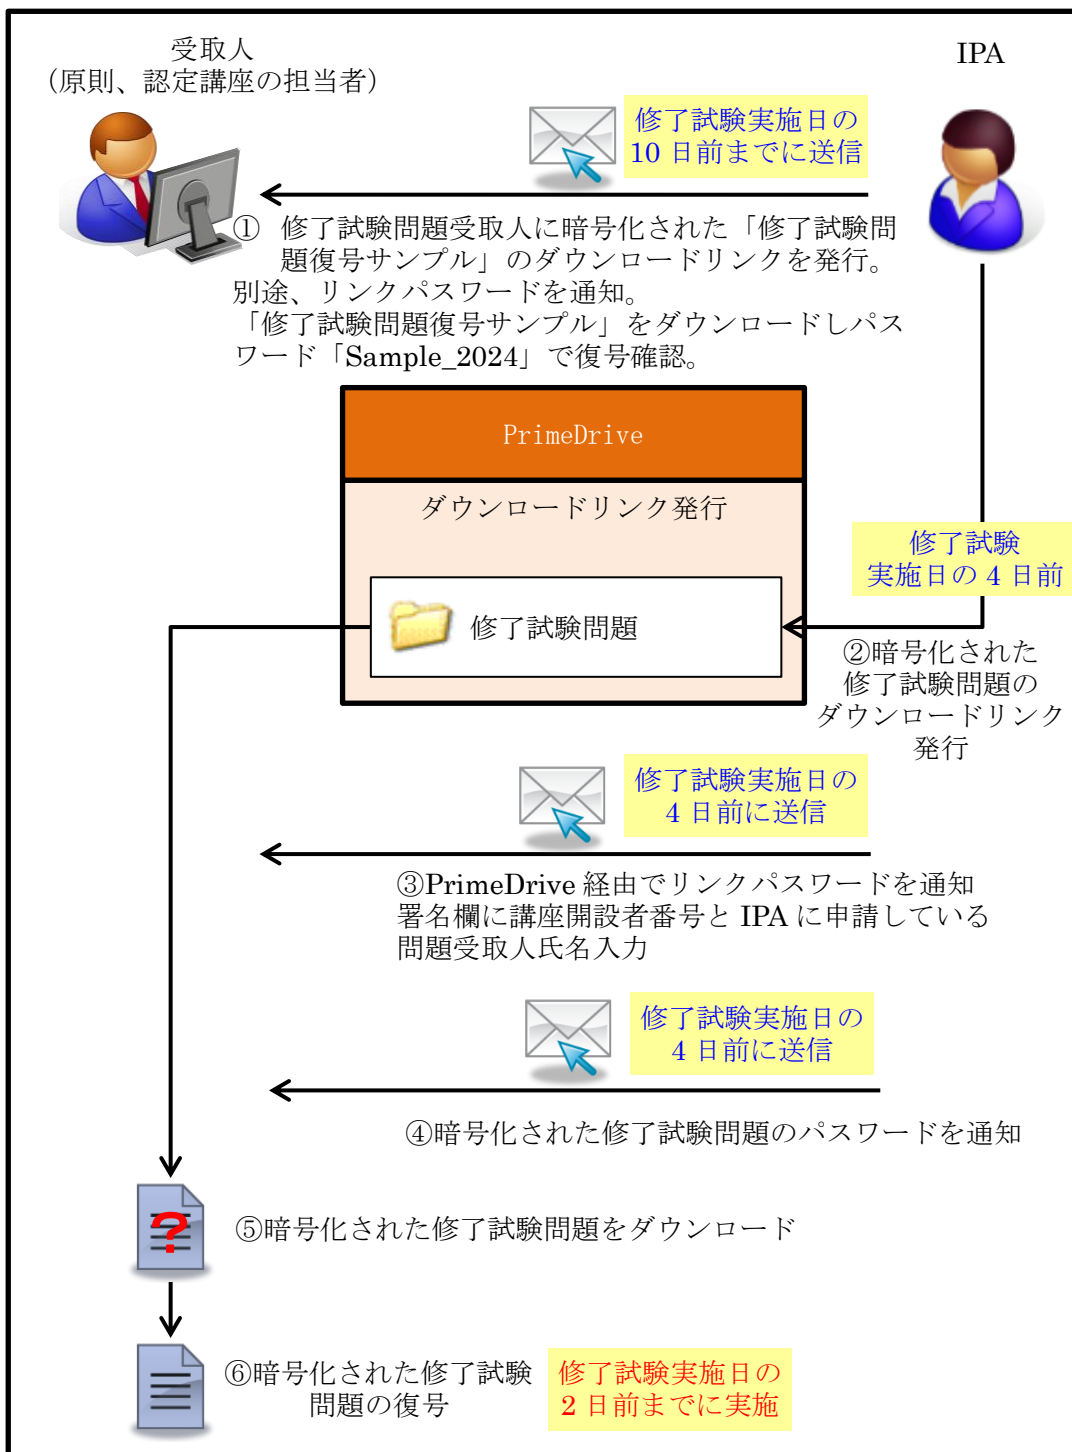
受取人
（原則、認定講座の担当者）

IPA

修了試験実施日の
10 日前までに送信

① 修了試験問題受取人に暗号化された「修了試験問題復号サンプル」のダウンロードリンクを発行。
別途、リンクパスワードを通知。
「修了試験問題復号サンプル」をダウンロードしパスワード「Sample_2024」で復号確認。

PrimeDrive

ダウンロードリンク発行

修了試験問題

修了試験
実施日の 4 日前

②暗号化された
修了試験問題の
ダウンロードリンク
発行

修了試験実施日の
4 日前に送信

③PrimeDrive 経由でリンクパスワードを通知
署名欄に講座開設者番号と IPA に申請している
問題受取人氏名入力

修了試験実施日の
4 日前に送信

④暗号化された修了試験問題のパスワードを通知

⑤暗号化された修了試験問題をダウンロード

⑥暗号化された修了試験
問題の復号

修了試験実施日の
2 日前までに実施